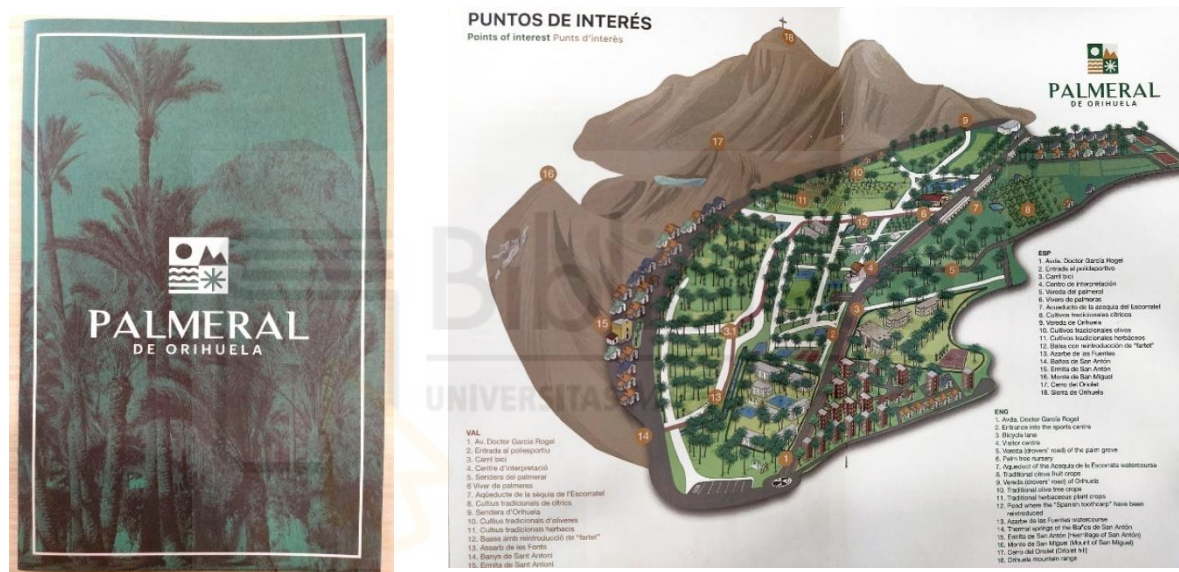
PALMERAL
DE ORIHUELA

PUNTOS DE INTERÉS
Points of interest Punts d'interès

PALMERAL
DE ORIHUELA

18
17
16
9
10
11
12
6
7
8
5
4
3
15
3.1
2
13
14
1

ESP
1. Avda. Doctor García Rogel
2. Entrada al polideportivo
3. Carril bici
4. Centro de interpretación
5. Vereda del palmeral
6. Vivero de palmeras
7. Acueducto de la acequia del Escorratel
8. Cultivos tradicionales cítricos
9. Vereda de Orihuela
10. Cultivos tradicionales olivos
11. Cultivos tradicionales herbáceos
12. Balsa con reintroducción de "fartet"
13. Azarbe de las Fuentes
14. Baños de San Antón
15. Ermita de San Antón
16. Monte de San Miguel
17. Cerro del Oriolet
18. Sierra de Orihuela

ENG
1. Avda. Doctor García Rogel
2. Entrance into the sports centre
3. Bicycle lane
4. Visitor centre
5. Vereda (drovers' road) of the palm grove
6. Palm tree nursery
7. Aqueduct of the Acequia de la Escorratel watercourse
8. Traditional citrus fruit crops
9. Vereda (drovers' road) of Orihuela
10. Traditional olive tree crops
11. Traditional herbaceous plant crops
12. Pond where the "Spanish toothcarp" have been reintroduced
13. Azarbe de las Fuentes watercourse
14. Thermal springs of the Baños de San Antón
15. Ermita de San Antón (Hermitage of San Antón)
16. Monte de San Miguel (Mount of San Miguel)
17. Cerro del Oriolet (Oriolet hill)
18. Orihuela mountain range

VAL
1. Av. Doctor García Rogel
2. Entrada al poliesportiu
3. Carril bici
4. Centre d'interpretació
5. Sendera del palmerar
6. Viver de palmeres
7. Aqüeducte de la séquia de l'Escorratel
8. Cultius tradicionals de cítrics
9. Sendera d'Oriola
10. Cultius tradicionals d'oliveres
11. Cultius tradicionals herbacis
12. Basse amb reintroducció de "fartet"
13. Assarb de les Fonts
14. Banys de Sant Antoni
15. Ermita de Sant Antoni

UNIVERSITAS